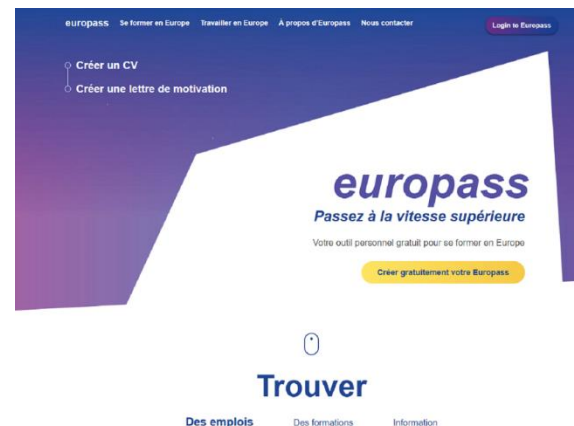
europass Se former en Europe Travailler en Europe À propos d'Europass Nous contacter

Login to Europass

Créer un CV

Créer une lettre de motivation

europass

Passez à la vitesse supérieure

Votre outil personnel gratuit pour se former en Europe

Créer gratuitement votre Europass

Trouver

Des emplois Des formations Information